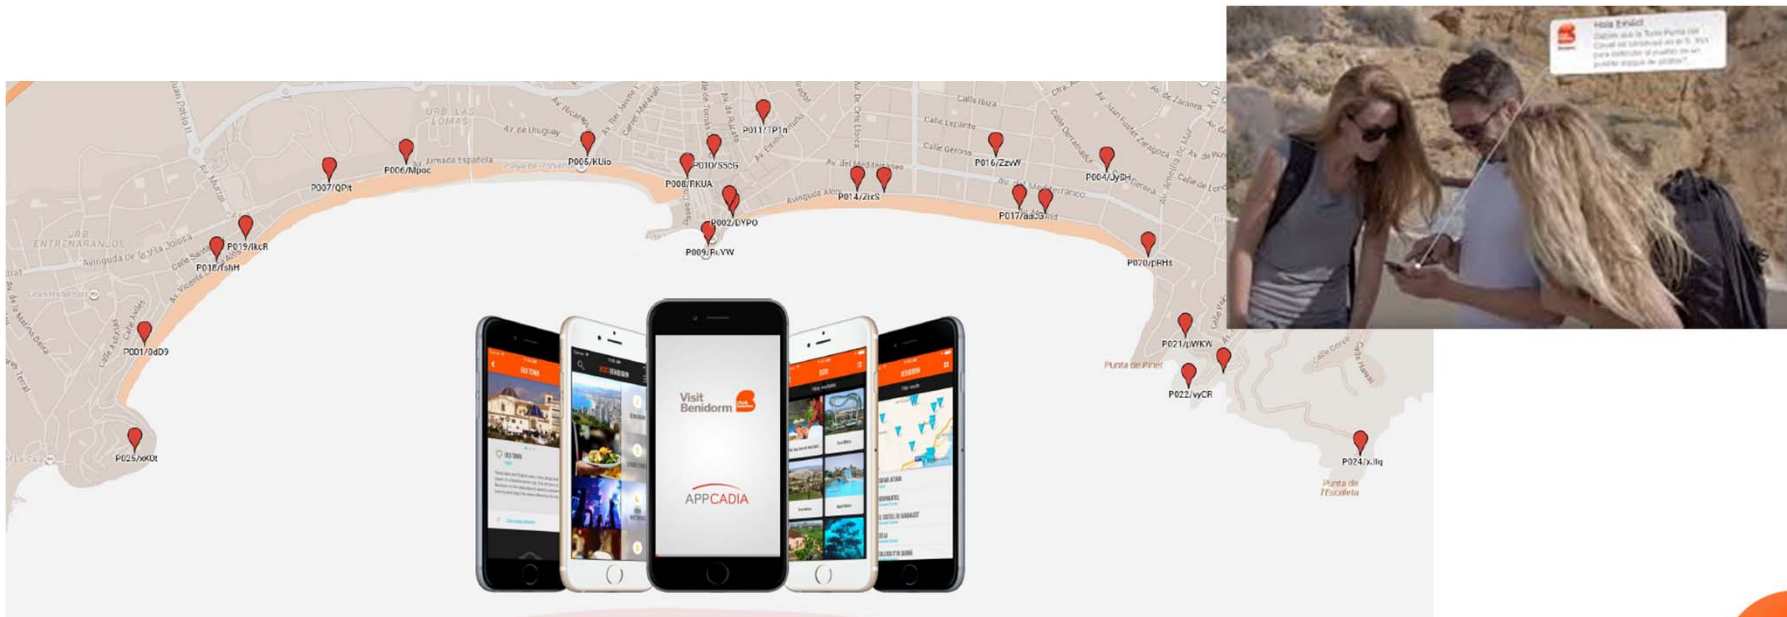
Av. de Uruguay
Calle Lepanto
Calle Gerona
Av. del Mediterraneo
Avenida Alcoy
Avinguda de la Vila Joiosa
P007/QPit
P006/Mpoc
P005/KUio
P010/S5G6
P011/TP1n
P008/RKUA
P002/DYPO
P009/RbVW
P014/ZixS
P016/ZzwF
P004/JySH
P017/aaJG
P020/pRHs
P019/IkcR
P018/fshH
P001/0dD9
P025/xKDt
P021/pWKW
P022/vyCR
P024/xJlq
Punta de Pinet
Punta de l'Escaleta
Visit Benidorm
APPCADIA
Hola Emilio!
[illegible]